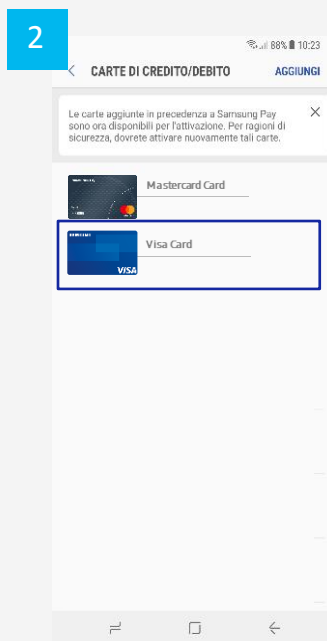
2

88% 10:23

CARTE DI CREDITO/DEBITO AGGIUNGI

Le carte aggiunte in precedenza a Samsung Pay sono ora disponibili per l'attivazione. Per ragioni di sicurezza, dovrete attivare nuovamente tali carte.

Mastercard Card

Visa Card

VISA